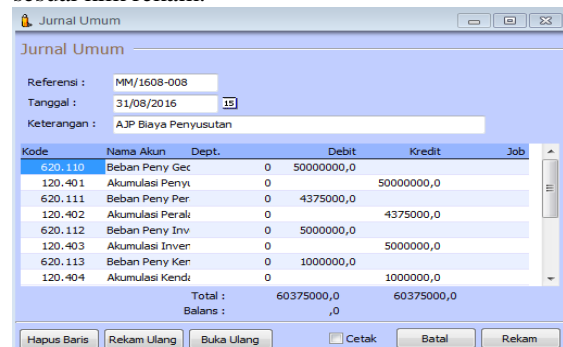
sebuah nilai rekam.

Jurnal Umum

Jurnal Umum

Referensi : MM/1608-008
Tanggal : 31/08/2016 15
Keterangan : AJP Biaya Penyusutan

| Kode | Nama Akun | Dept. | Debit | Kredit | Job |
|---|---|---|---|---|---|
| 620.110 | Beban Peny Ged | 0 | 50000000,0 | | |
| 120.401 | Akumulasi Penyu | 0 | | 50000000,0 | |
| 620.111 | Beban Peny Per | 0 | 4375000,0 | | |
| 120.402 | Akumulasi Perala | 0 | | 4375000,0 | |
| 620.112 | Beban Peny Inv | 0 | 5000000,0 | | |
| 120.403 | Akumulasi Inver | 0 | | 5000000,0 | |
| 620.113 | Beban Peny Ken | 0 | 1000000,0 | | |
| 120.404 | Akumulasi Kend | 0 | | 1000000,0 | |

Total : 60375000,0 60375000,0
Balans : ,0

Hapus Baris | Rekam Ulang | Buka Ulang | Cetak | Batal | Rekam